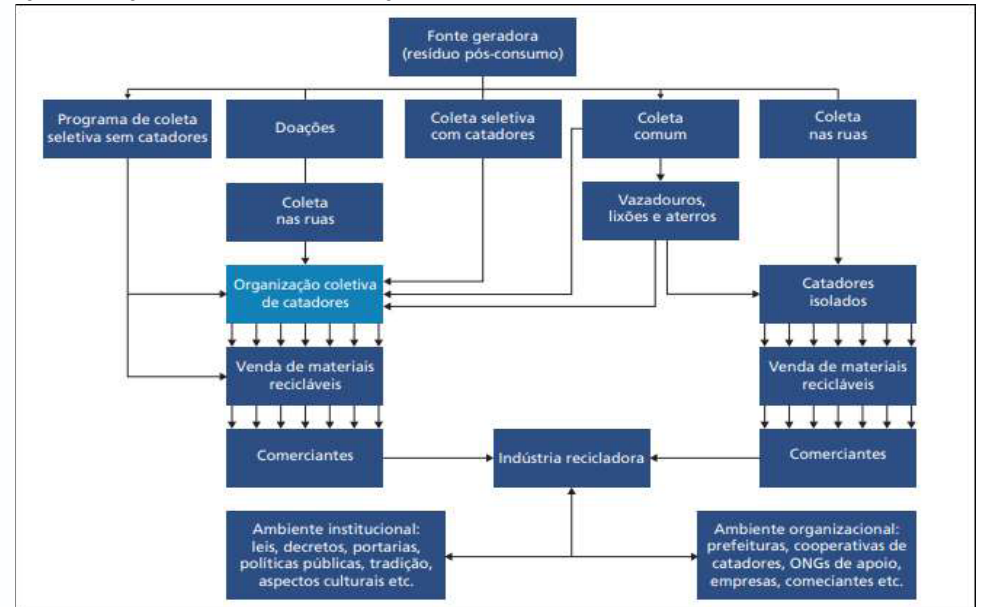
Fonte geradora
(resíduo pós-consumo)

Programa de coleta seletiva sem catadores

Doações

Coleta seletiva com catadores

Coleta comum

Coleta nas ruas

Coleta nas ruas

Vazadouros, lixões e aterros

Organização coletiva de catadores

Catadores isolados

Venda de materiais recicláveis

Venda de materiais recicláveis

Comerciantes

Indústria recicladora

Comerciantes

Ambiente institucional: leis, decretos, portarias, políticas públicas, tradição, aspectos culturais etc.

Ambiente organizacional: prefeituras, cooperativas de catadores, ONGs de apoio, empresas, comeciantes etc.